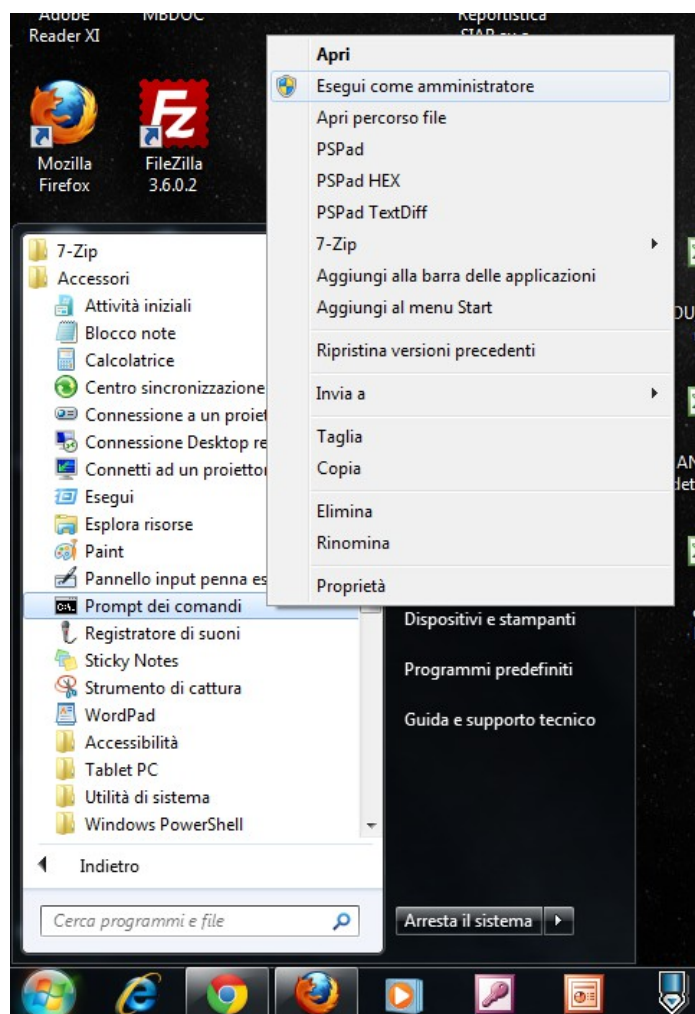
Adobe Reader XI

MBDOC

Reportistica SIAR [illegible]

Mozilla Firefox

FileZilla 3.6.0.2

Apri
Esegui come amministratore
Apri percorso file
PSPad
PSPad HEX
PSPad TextDiff
7-Zip
Aggiungi alla barra delle applicazioni
Aggiungi al menu Start
Ripristina versioni precedenti
Invia a
Taglia
Copia
Elimina
Rinomina
Proprietà

7-Zip
Accessori
Attività iniziali
Blocco note
Calcolatrice
Centro sincronizzazione
Connessione a un proiet
Connessione Desktop re
Connetti ad un proiettor
Esegui
Esplora risorse
Paint
Pannello input penna es
Prompt dei comandi
Registratore di suoni
Sticky Notes
Strumento di cattura
WordPad
Accessibilità
Tablet PC
Utilità di sistema
Windows PowerShell

Indietro

Cerca programmi e file

Dispositivi e stampanti
Programmi predefiniti
Guida e supporto tecnico

Arresta il sistema

DU
AN
det